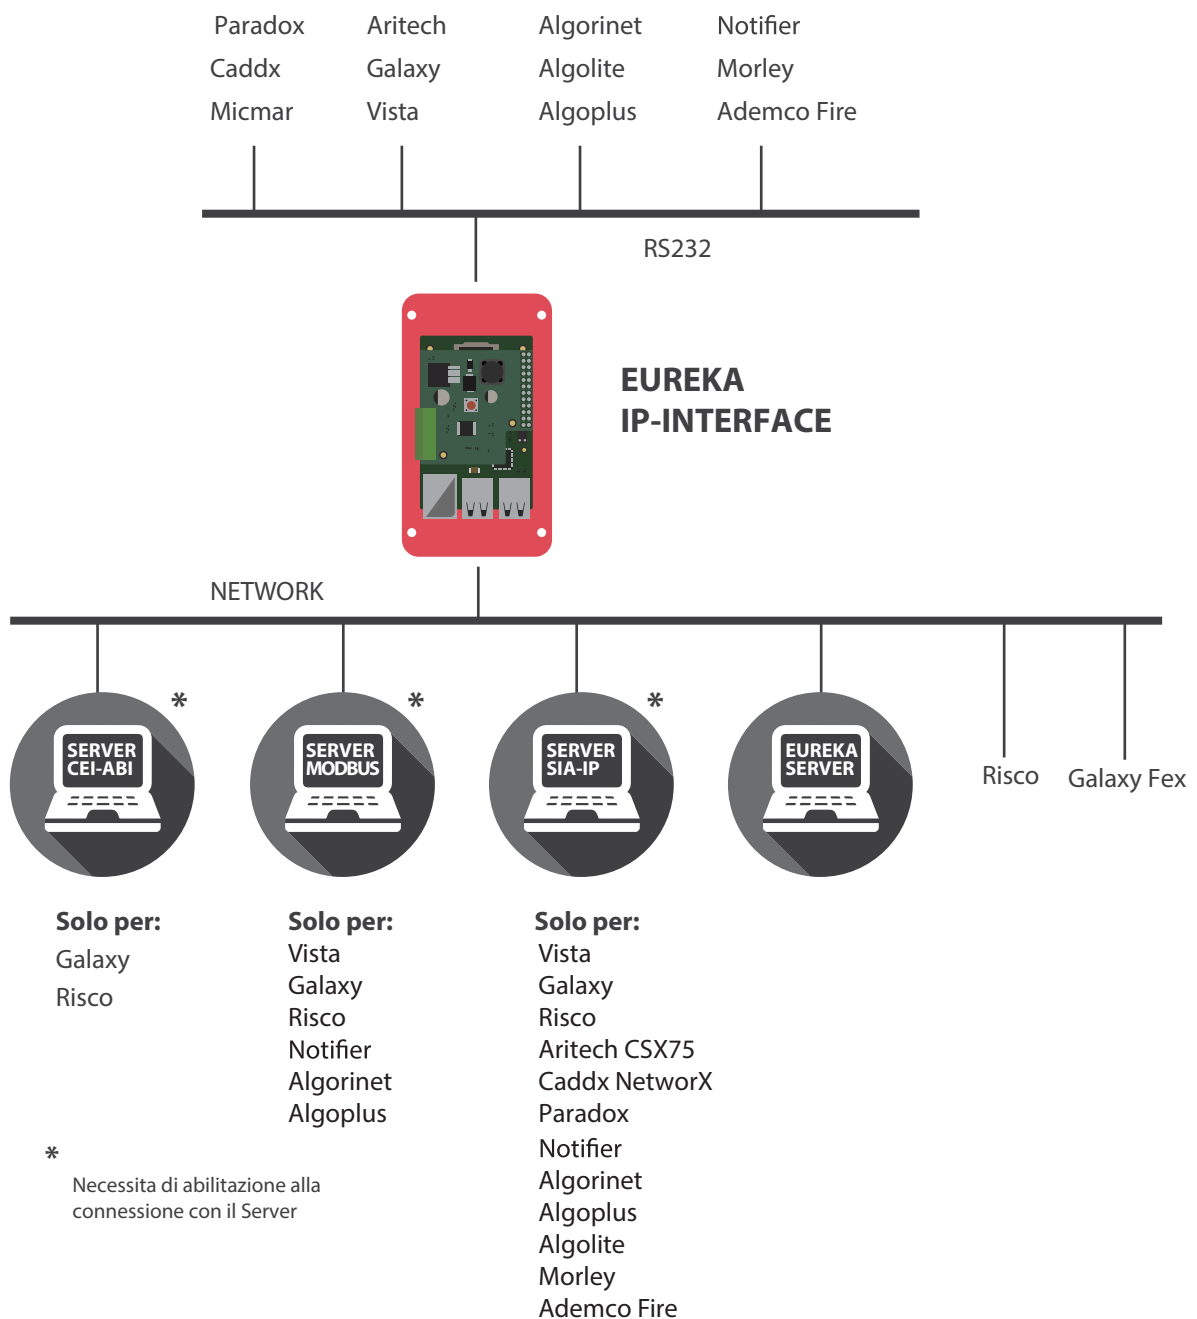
Paradox
Caddx
Micmar

Aritech
Galaxy
Vista

Algorinet
Algolite
Algoplus

Notifier
Morley
Ademco Fire

RS232

EUREKA
IP-INTERFACE

NETWORK

SERVER
CEI-ABI
*

SERVER
MODBUS
*

SERVER
SIA-IP
*

EUREKA
SERVER

Risco

Galaxy Fex

Solo per:
Galaxy
Risco

Solo per:
Vista
Galaxy
Risco
Notifier
Algorinet
Algoplus

Solo per:
Vista
Galaxy
Risco
Aritech CSX75
Caddx NetworX
Paradox
Notifier
Algorinet
Algoplus
Algolite
Morley
Ademco Fire

*
Necessita di abilitazione alla connessione con il Server